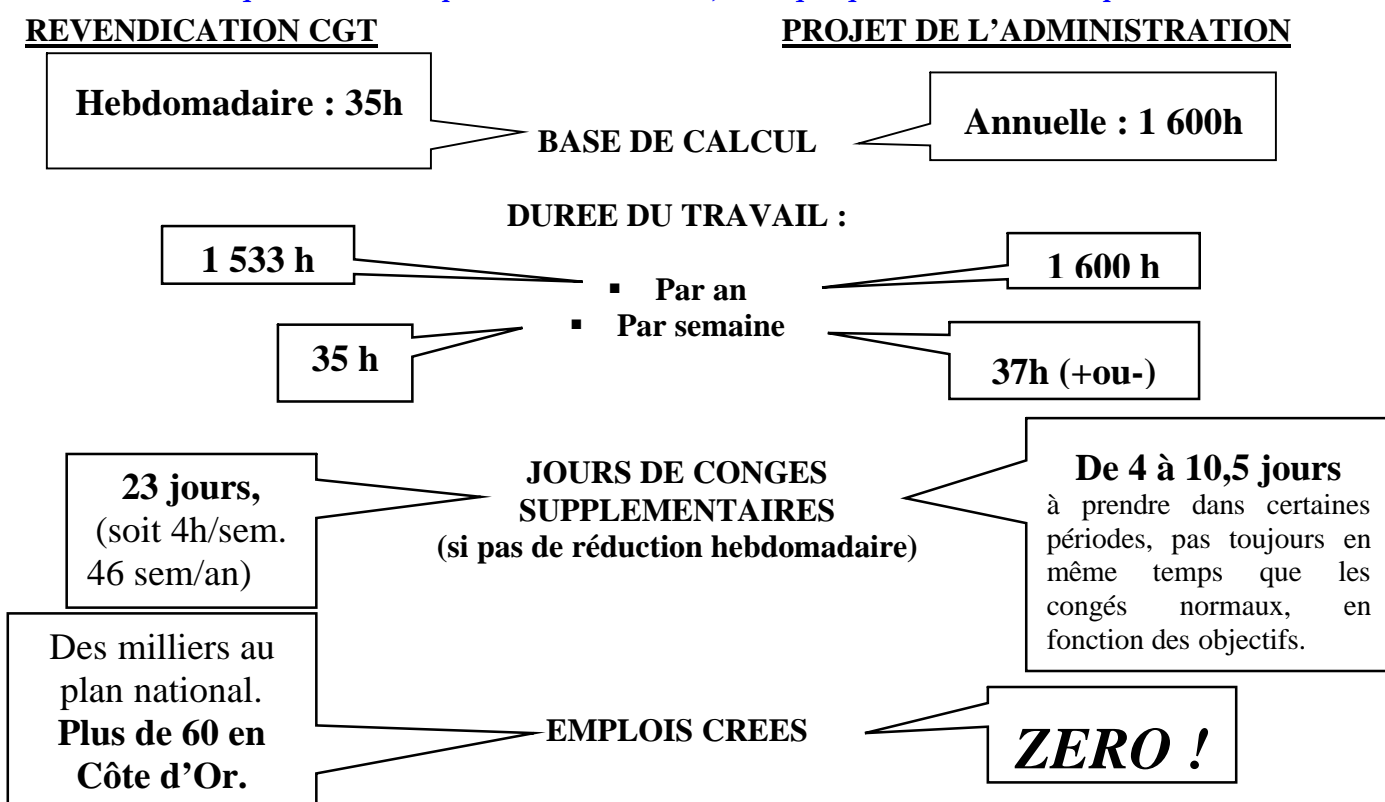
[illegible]

**REVENDICATION CGT**

**PROJET DE L'ADMINISTRATION**

**Hebdomadaire : 35h**

**BASE DE CALCUL**

**Annuelle : 1 600h**

**DUREE DU TRAVAIL :**

**1 533 h**

- **Par an**
- **Par semaine**

**1 600 h**

**35 h**

**37h (+ou-)**

**23 jours,** (soit 4h/sem. 46 sem/an)

**JOURS DE CONGES SUPPLEMENTAIRES (si pas de réduction hebdomadaire)**

**De 4 à 10,5 jours** à prendre dans certaines périodes, pas toujours en même temps que les congés normaux, en fonction des objectifs.

Des milliers au plan national. **Plus de 60 en Côte d'Or.**

**EMPLOIS CREES**

***ZERO !***